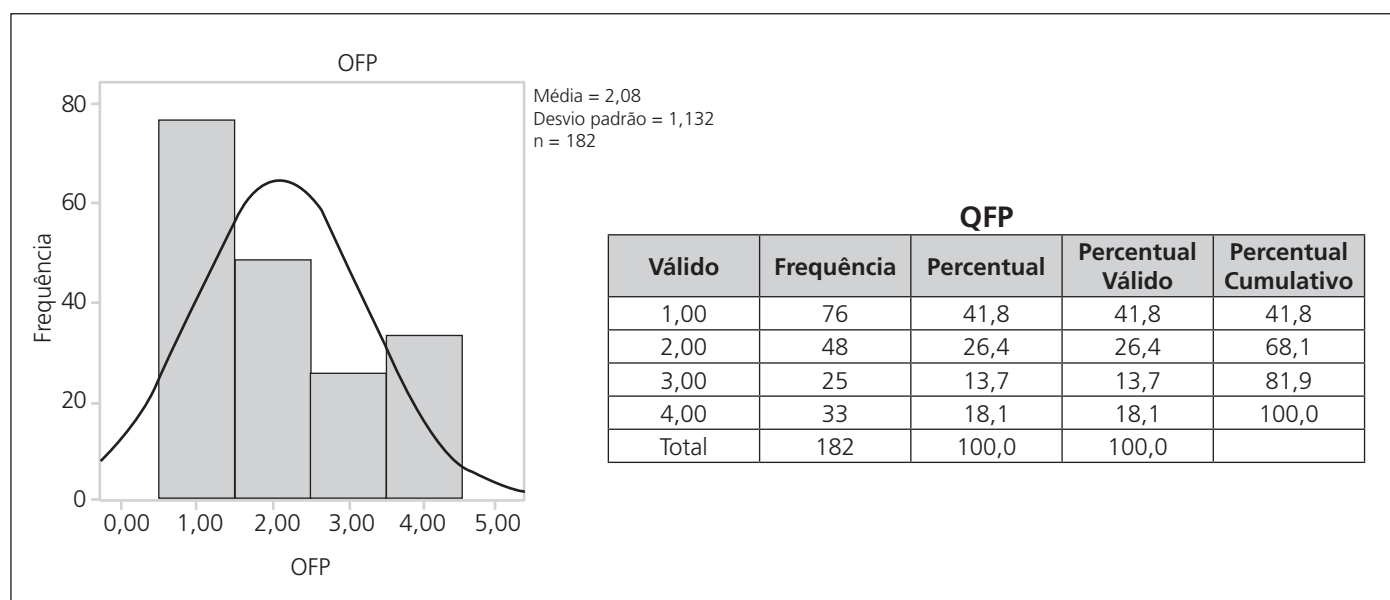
OFP

80
60
40
20
0

Frequência

0,00 1,00 2,00 3,00 4,00 5,00

OFP

Média = 2,08
Desvio padrão = 1,132
n = 182

**QFP**

| Válido | Frequência | Percentual | Percentual Válido | Percentual Cumulativo |
|---|---|---|---|---|
| 1,00 | 76 | 41,8 | 41,8 | 41,8 |
| 2,00 | 48 | 26,4 | 26,4 | 68,1 |
| 3,00 | 25 | 13,7 | 13,7 | 81,9 |
| 4,00 | 33 | 18,1 | 18,1 | 100,0 |
| Total | 182 | 100,0 | 100,0 | |